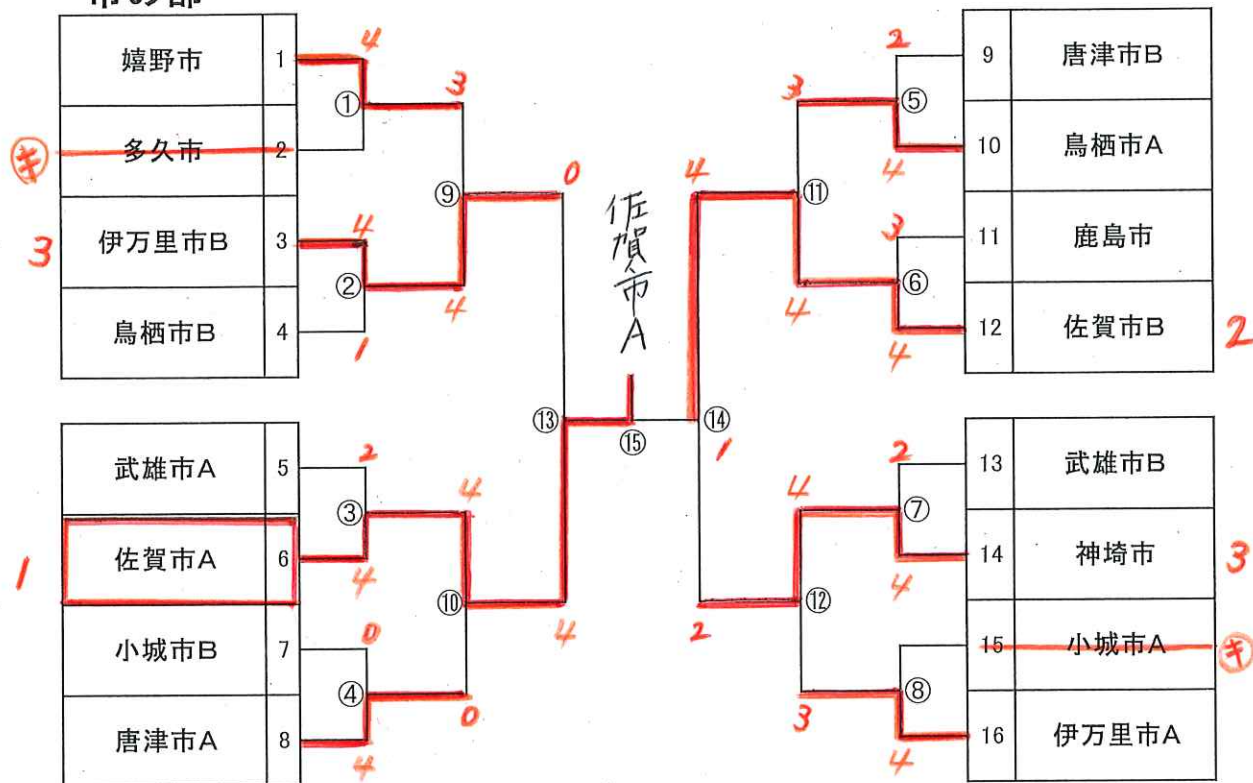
市の部

| 嬉野市 | 1 |
|---|---|
| 多久市 | 2 |
| 伊万里市B | 3 |
| 鳥栖市B | 4 |

| 武雄市A | 5 |
|---|---|
| 佐賀市A | 6 |
| 小城市B | 7 |
| 唐津市A | 8 |

| 9 | 唐津市B |
|---|---|
| 10 | 鳥栖市A |
| 11 | 鹿島市 |
| 12 | 佐賀市B |

| 13 | 武雄市B |
|---|---|
| 14 | 神埼市 |
| 15 | 小城市A |
| 16 | 伊万里市A |

㋖ 3 1

4 ① 3 4 ② 4 1 ⑨ 0

2 ③ 4 4 0 ④ 0 4 ⑩ 4

⑬ ⑮ ⑭

佐賀市A

2 ⑤ 3 4 3 ⑥ 4 4 ⑪ 4

2 ⑦ 4 4 ⑧ 3 4 ⑫ 2 1

2 3 ㋖